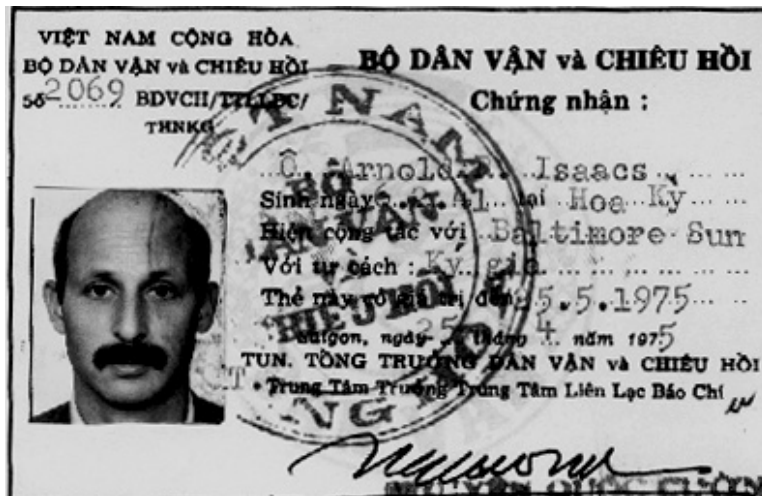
VIỆT NAM CỘNG HÒA
BỘ DÂN VẬN và CHIÊU HỒI
Số 2069 BDVCH/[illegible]
THNKG

BỘ DÂN VẬN và CHIÊU HỒI
Chứng nhận :

Ô. Arnold R. Isaacs
Sinh ngày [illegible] 41 tại Hoa Kỳ
Hiện công tác với Baltimore Sun
Với tư cách : Ký giả
Thẻ này có giá trị đến 25.5.1975
Saigon, ngày 25 tháng 4 năm 1975
TUN. TỔNG TRƯỞNG DÂN VẬN và CHIÊU HỒI
Trung Tâm Trưởng Trung Tâm Liên Lạc Báo Chí

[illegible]